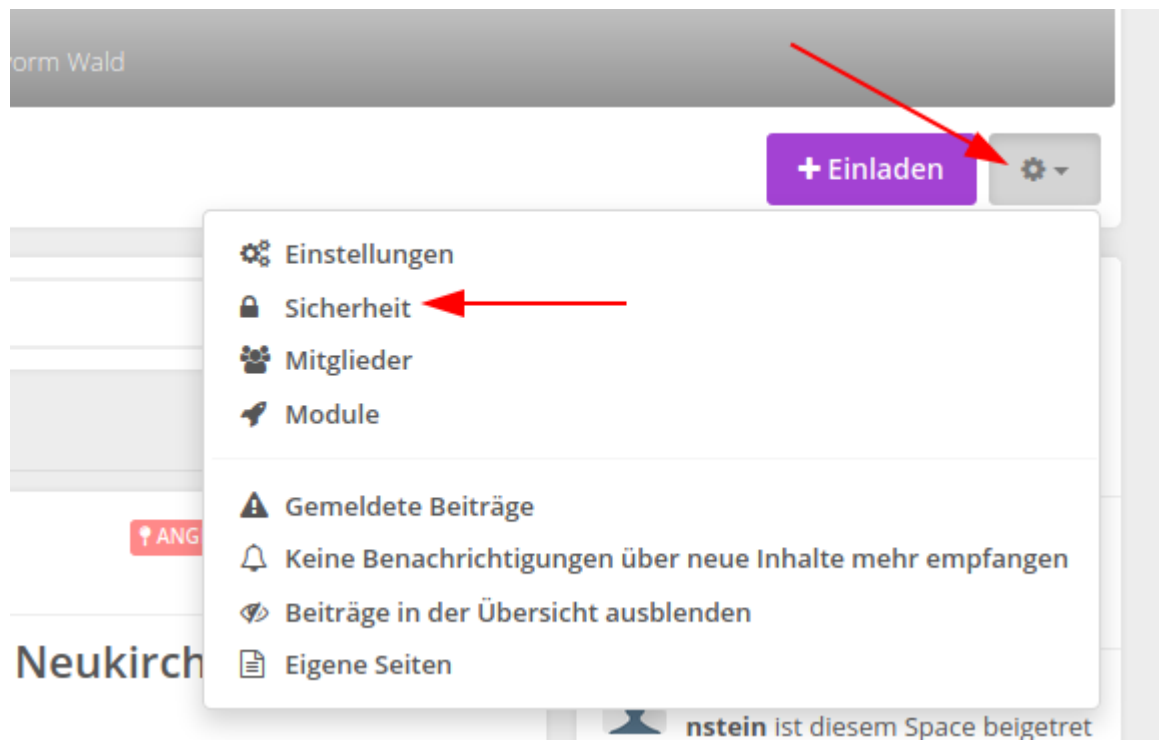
orm Wald

+ Einladen

Einstellungen
Sicherheit
Mitglieder
Module

Gemeldete Beiträge
Keine Benachrichtigungen über neue Inhalte mehr empfangen
Beiträge in der Übersicht ausblenden
Eigene Seiten

ANG

Neukirch

nstein ist diesem Space beigetret